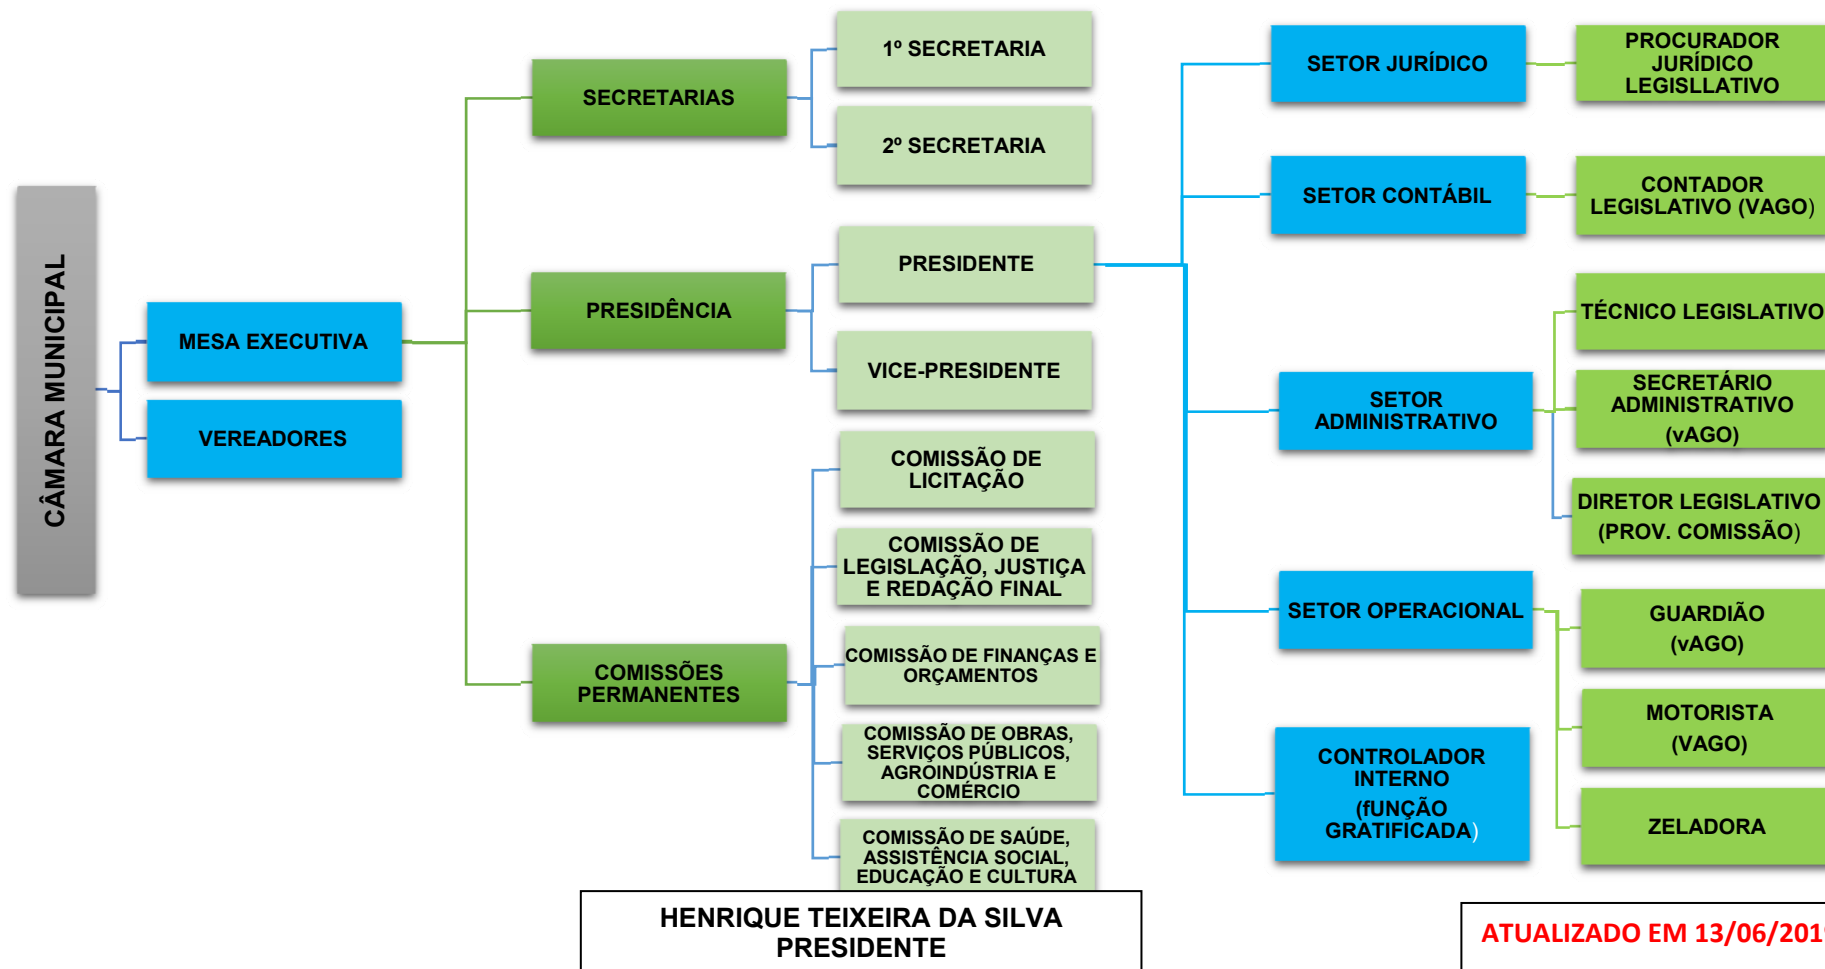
CÂMARA MUNICIPAL

MESA EXECUTIVA

VEREADORES

SECRETARIAS

1º SECRETARIA

2º SECRETARIA

PRESIDÊNCIA

PRESIDENTE

VICE-PRESIDENTE

COMISSÕES PERMANENTES

COMISSÃO DE LICITAÇÃO

COMISSÃO DE LEGISLAÇÃO, JUSTIÇA E REDAÇÃO FINAL

COMISSÃO DE FINANÇAS E ORÇAMENTOS

COMISSÃO DE OBRAS, SERVIÇOS PÚBLICOS, AGROINDÚSTRIA E COMÉRCIO

COMISSÃO DE SAÚDE, ASSISTÊNCIA SOCIAL, EDUCAÇÃO E CULTURA

SETOR JURÍDICO

PROCURADOR JURÍDICO LEGISLLATIVO

SETOR CONTÁBIL

CONTADOR LEGISLATIVO (VAGO)

SETOR ADMINISTRATIVO

TÉCNICO LEGISLATIVO

SECRETÁRIO ADMINISTRATIVO (vAGO)

DIRETOR LEGISLATIVO (PROV. COMISSÃO)

SETOR OPERACIONAL

GUARDIÃO (vAGO)

MOTORISTA (VAGO)

ZELADORA

CONTROLADOR INTERNO (fUNÇÃO GRATIFICADA)

HENRIQUE TEIXEIRA DA SILVA
PRESIDENTE

ATUALIZADO EM 13/06/201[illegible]